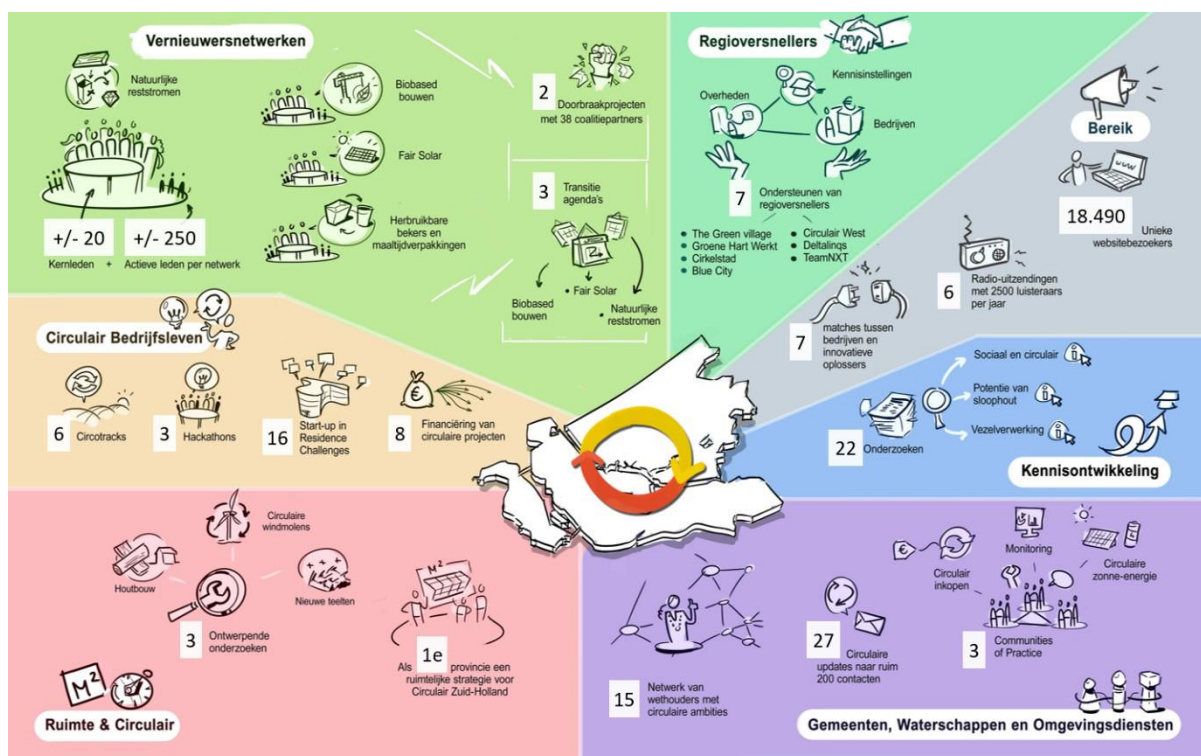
Vernieuwersnetwerken

Natuurlijke reststromen

Biobased bouwen

Fair Solar

Herbruikbare bekers en maaltijdverpakkingen

+/- 20 Kernleden + +/- 250 Actieve leden per netwerk

2 Doorbraakprojecten met 38 coalitiepartners

3 Transitie agenda's

Biobased bouwen

• Fair Solar

• Natuurlijke reststromen

Regioversnellers

Kennisinstellingen

Overheden

Bedrijven

7 Ondersteunen van regioversnellers

• The Green village
• Groene Hart Werkt
• Cirkelstad
• Blue City
• Circulair West
• Deltalinqs
• TeamNXT

Bereik

18.490 Unieke websitebezoekers

6 Radio-uitzendingen met 2500 luisteraars per jaar

7 matches tussen bedrijven en innovatieve oplossers

Circulair Bedrijfsleven

6 Circotracks

3 Hackathons

16 Start-up in Residence Challenges

8 Financiëring van circulaire projecten

Sociaal en circulair

Potentie van sloophout

Vezelverwerking

22 Onderzoeken

Kennisontwikkeling

Circulaire windmolens

Houtbouw

Nieuwe teelten

3 Ontwerpende onderzoeken

$M^2$

Als 1e provincie een ruimtelijke strategie voor Circulair Zuid-Holland

$M^2$

Ruimte & Circulair

Monitoring

Circulair inkopen

Circulaire zonne-energie

27 Circulaire updates naar ruim 200 contacten

3 Communities of Practice

15 Netwerk van wethouders met circulaire ambities

Gemeenten, Waterschappen en Omgevingsdiensten